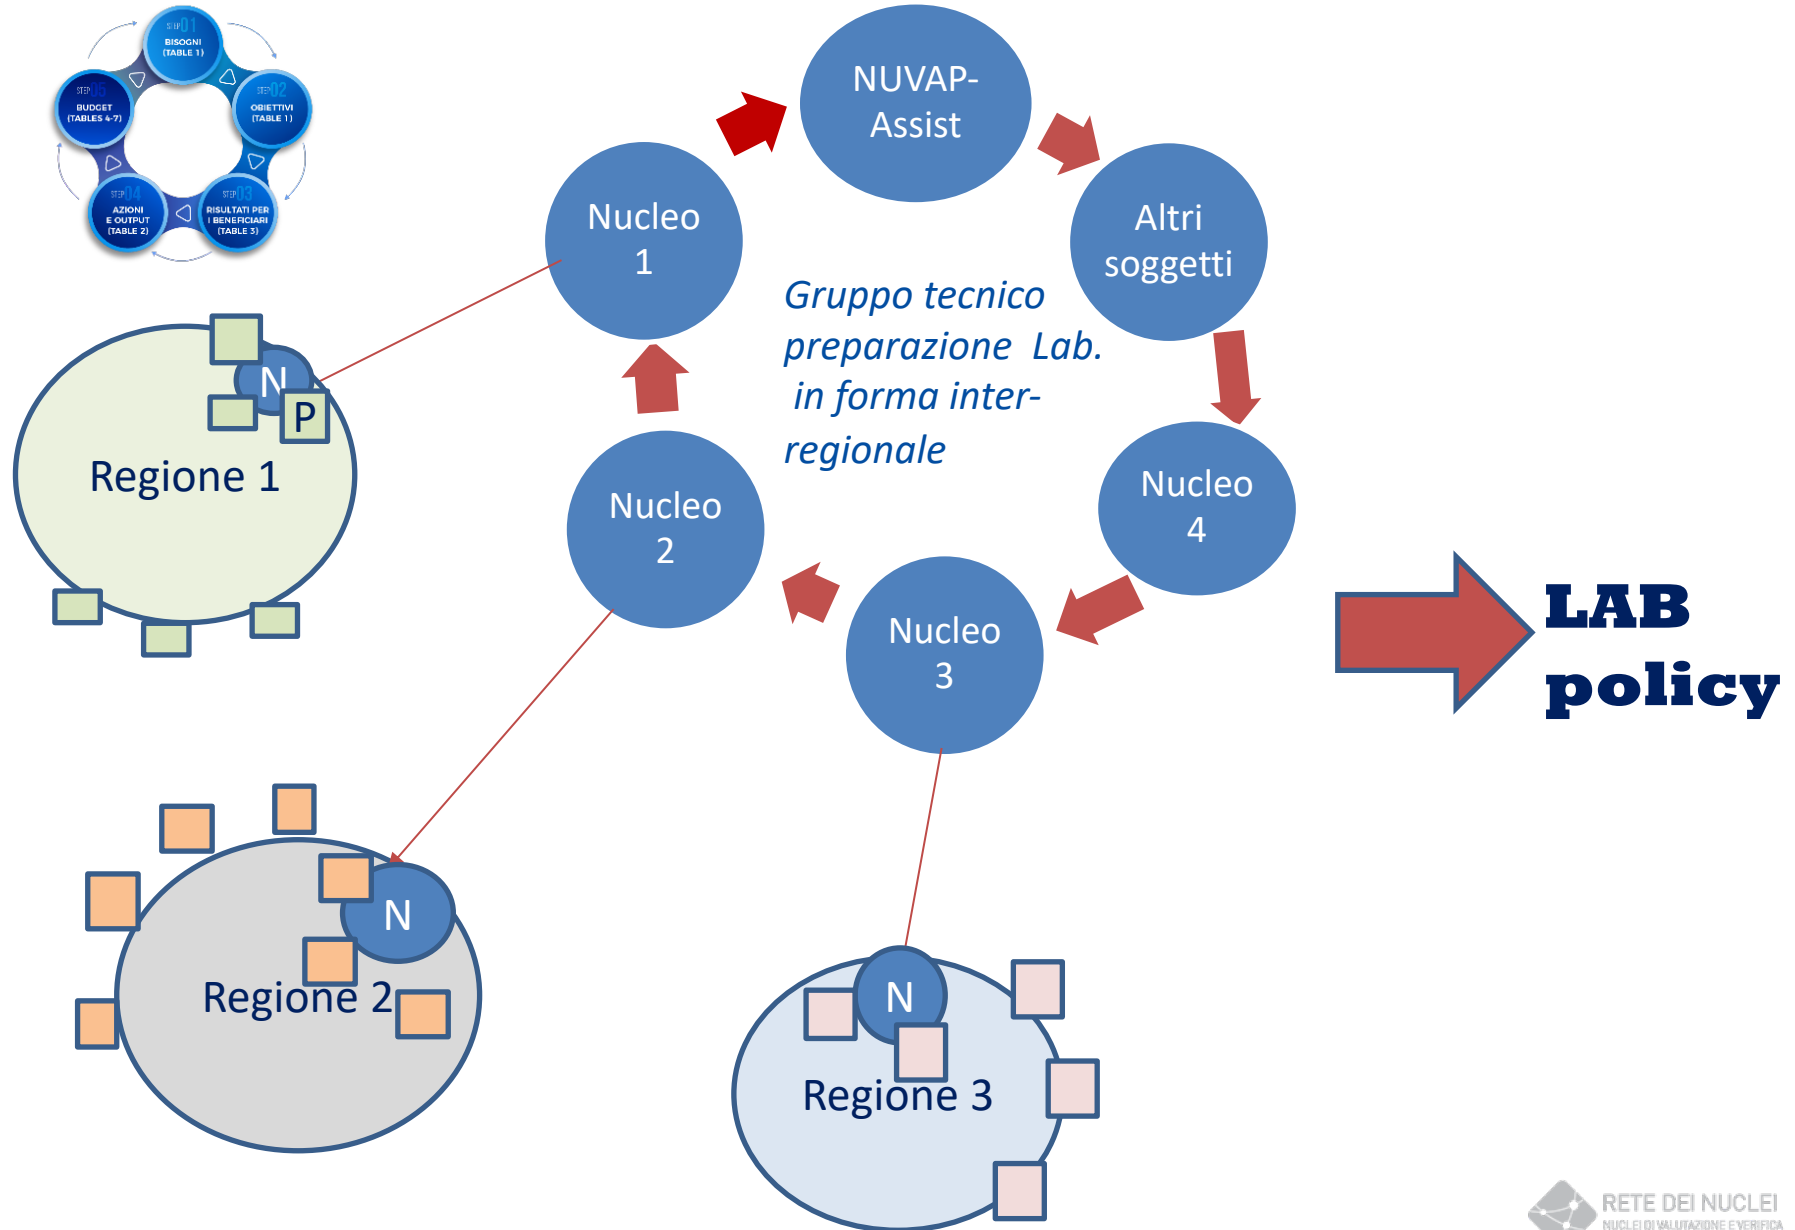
STEP 01
BISOGNI
(TABLE 1)

STEP 02
OBIETTIVI
(TABLE 1)

STEP 03
RISULTATI PER I BENEFICIARI
(TABLE 3)

STEP 04
AZIONI E OUTPUT
(TABLE 2)

STEP 05
BUDGET
(TABLES 4-7)

NUVAP-Assist

Altri soggetti

Nucleo 4

Nucleo 3

Nucleo 2

Nucleo 1

Gruppo tecnico preparazione Lab. in forma inter-regionale

LAB policy

N

P

Regione 1

N

Regione 2

N

Regione 3

RETE DEI NUCLEI
NUCLEI DI VALUTAZIONE E VERIFICA